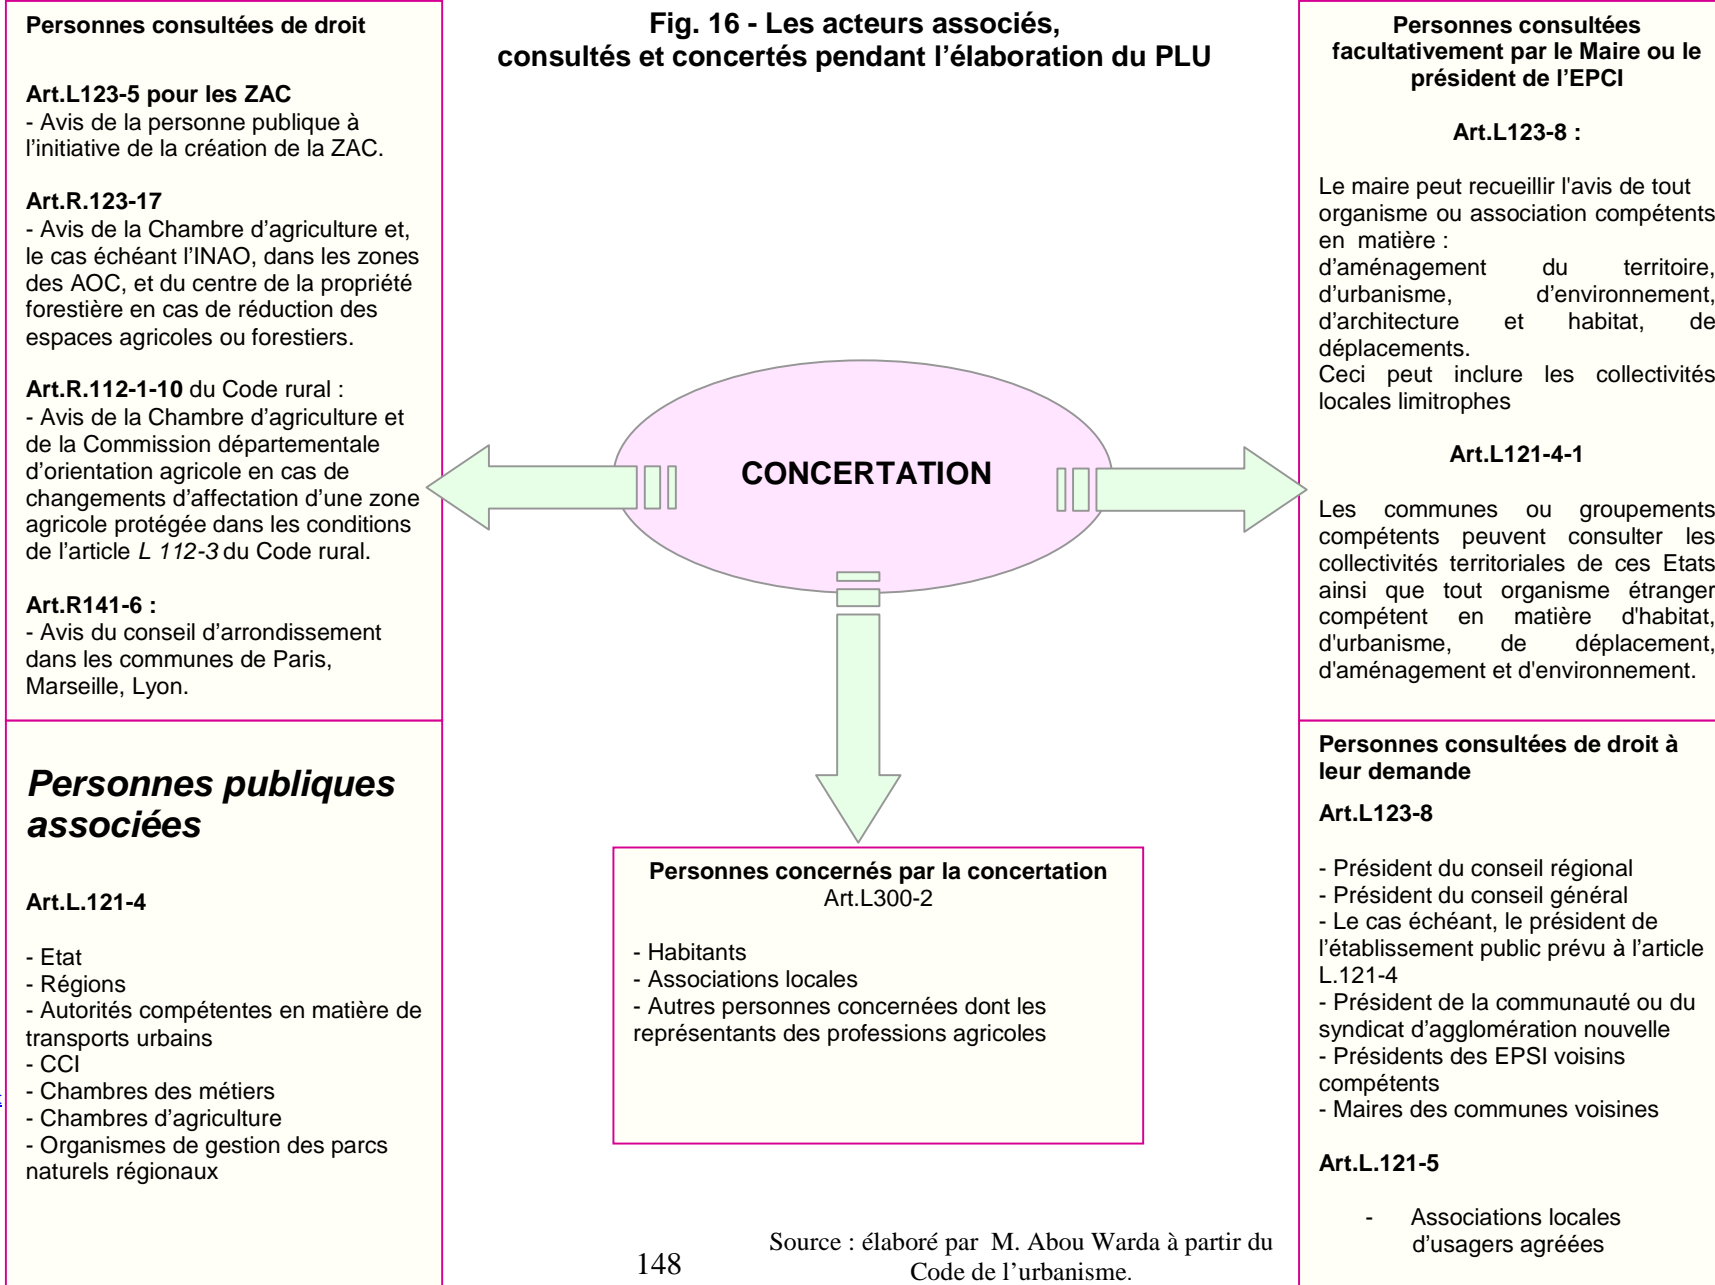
Fig. 16 - Les acteurs associés, consultés et concertés pendant l'élaboration du PLU

Personnes consultées de droit

Art.L123-5 pour les ZAC
- Avis de la personne publique à l'initiative de la création de la ZAC.

Art.R.123-17
- Avis de la Chambre d'agriculture et, le cas échéant l'INAO, dans les zones des AOC, et du centre de la propriété forestière en cas de réduction des espaces agricoles ou forestiers.

Art.R.112-1-10 du Code rural :
- Avis de la Chambre d'agriculture et de la Commission départementale d'orientation agricole en cas de changements d'affectation d'une zone agricole protégée dans les conditions de l'article L 112-3 du Code rural.

Art.R141-6 :
- Avis du conseil d'arrondissement dans les communes de Paris, Marseille, Lyon.

Personnes publiques associées

Art.L.121-4

- Etat
- Régions
- Autorités compétentes en matière de transports urbains
- CCI
- Chambres des métiers
- Chambres d'agriculture
- Organismes de gestion des parcs naturels régionaux

CONCERTATION

Personnes concernés par la concertation
Art.L300-2

- Habitants
- Associations locales
- Autres personnes concernées dont les représentants des professions agricoles

Personnes consultées facultativement par le Maire ou le président de l'EPCI

Art.L123-8 :

Le maire peut recueillir l'avis de tout organisme ou association compétents en matière :
d'aménagement du territoire, d'urbanisme, d'environnement, d'architecture et habitat, de déplacements.
Ceci peut inclure les collectivités locales limitrophes

Art.L121-4-1

Les communes ou groupements compétents peuvent consulter les collectivités territoriales de ces Etats ainsi que tout organisme étranger compétent en matière d'habitat, d'urbanisme, de déplacement, d'aménagement et d'environnement.

Personnes consultées de droit à leur demande

Art.L123-8

- Président du conseil régional
- Président du conseil général
- Le cas échéant, le président de l'établissement public prévu à l'article L.121-4
- Président de la communauté ou du syndicat d'agglomération nouvelle
- Présidents des EPSI voisins compétents
- Maires des communes voisines

Art.L.121-5

- Associations locales d'usagers agréées

148

Source : élaboré par M. Abou Warda à partir du Code de l'urbanisme.